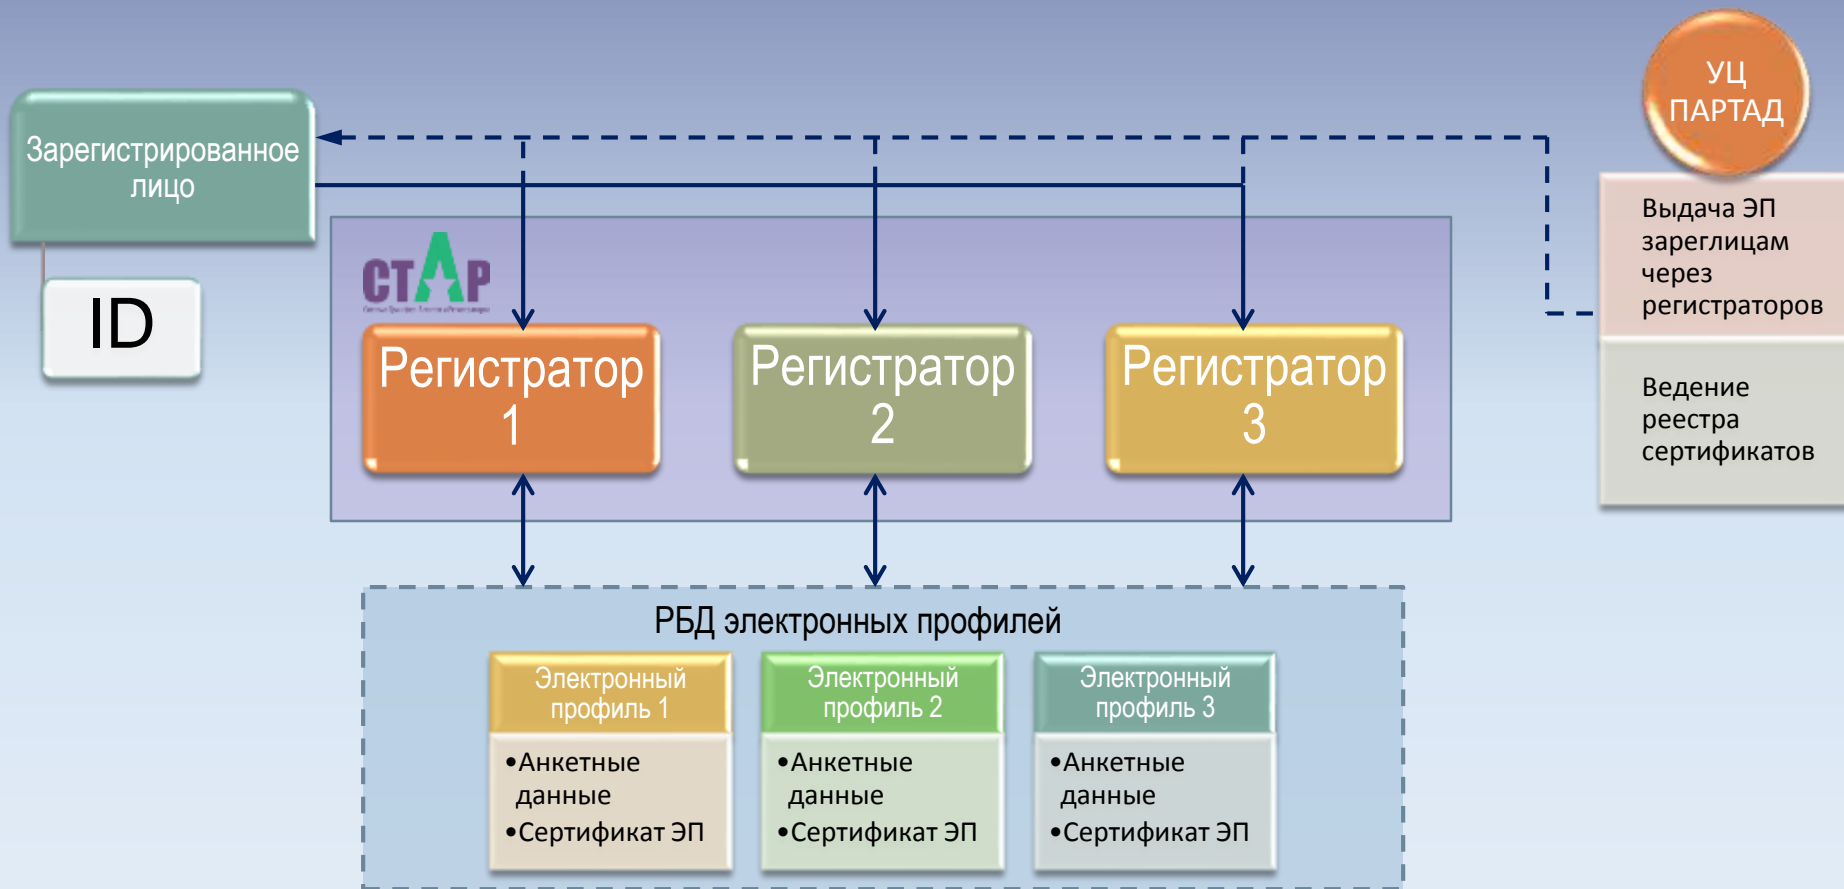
Зарегистрированное лицо

ID

УЦ ПАРТАД

Выдача ЭП зареглицам через регистраторов

Ведение реестра сертификатов

СТАР

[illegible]

Регистратор 1

Регистратор 2

Регистратор 3

РБД электронных профилей

Электронный профиль 1

•Анкетные данные
•Сертификат ЭП

Электронный профиль 2

•Анкетные данные
•Сертификат ЭП

Электронный профиль 3

•Анкетные данные
•Сертификат ЭП